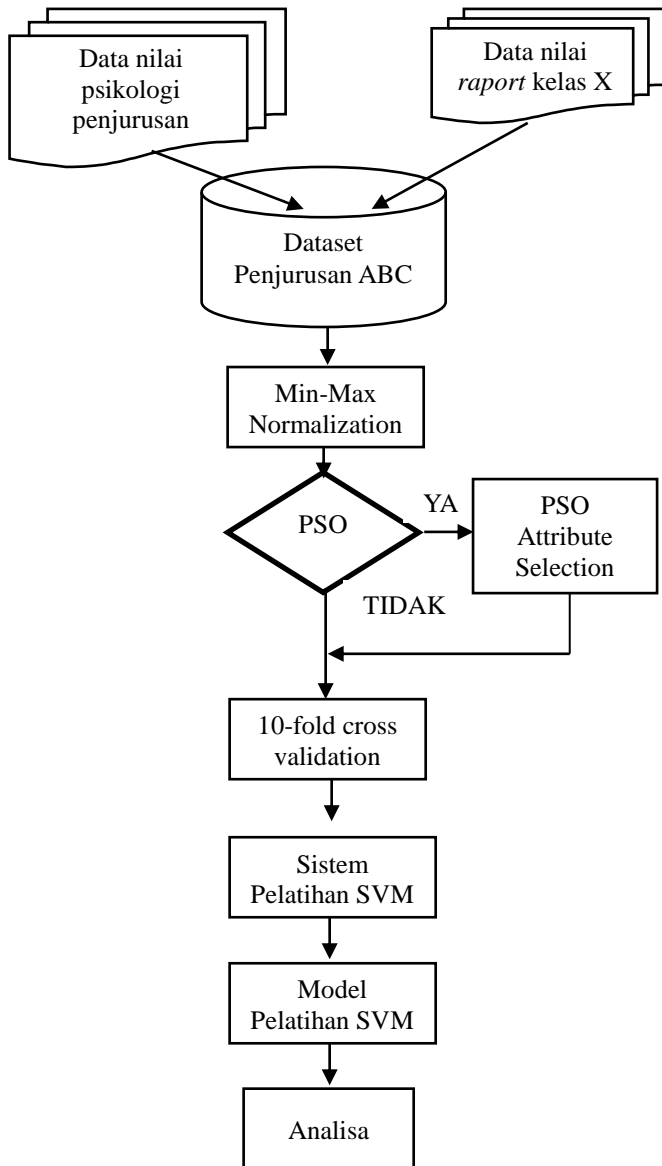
Data nilai psikologi penjurusan

Data nilai *raport* kelas X

Dataset Penjurusan ABC

Min-Max Normalization

PSO

YA

PSO Attribute Selection

TIDAK

10-fold cross validation

Sistem Pelatihan SVM

Model Pelatihan SVM

Analisa